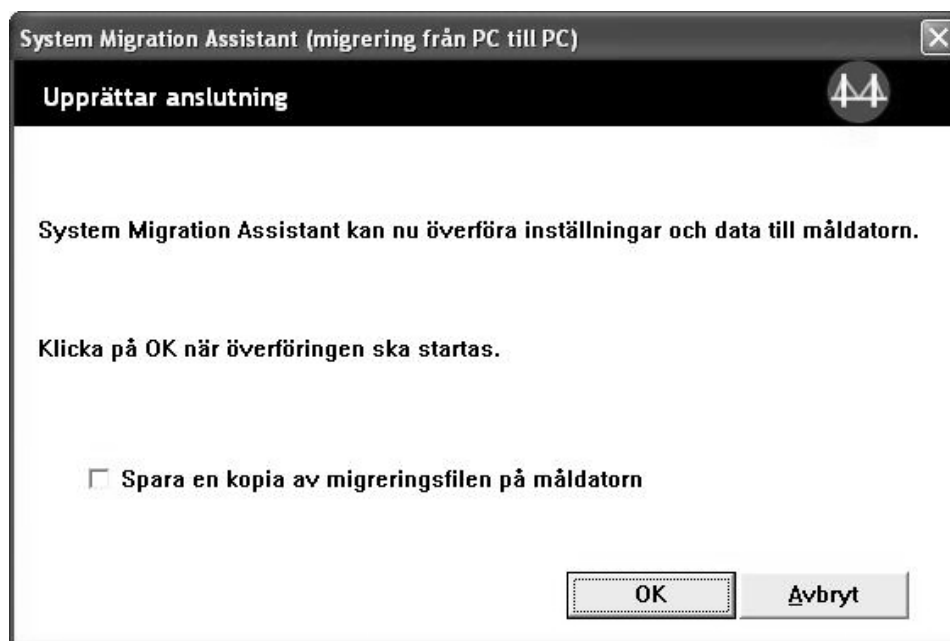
System Migration Assistant (migrering från PC till PC)

Upprättar anslutning

System Migration Assistant kan nu överföra inställningar och data till måldatorn.

Klicka på OK när överföringen ska startas.

☐ Spara en kopia av migreringsfilen på måldatorn

OK

Avbryt